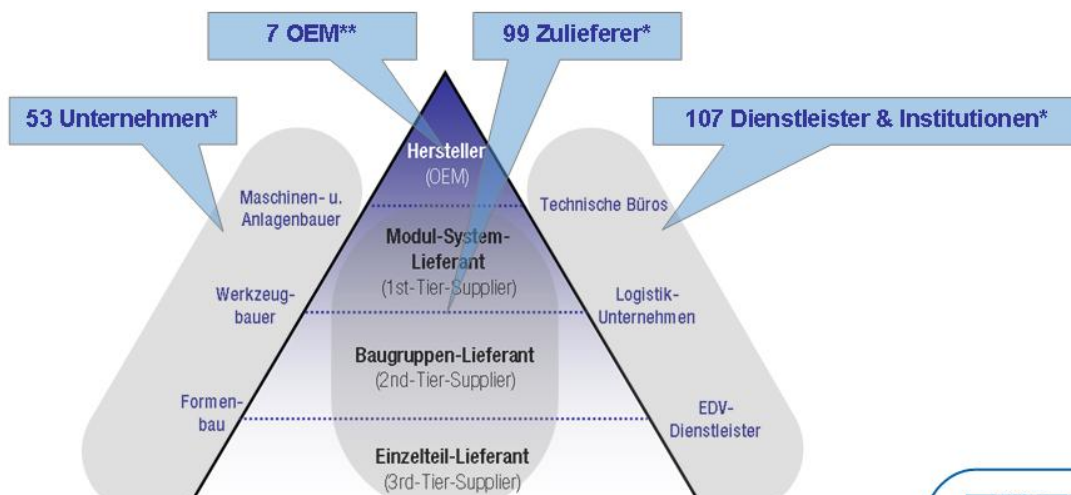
7 OEM**

99 Zulieferer*

53 Unternehmen*

107 Dienstleister & Institutionen*

Hersteller
(OEM)

Maschinen- u. Anlagenbauer

Technische Büros

Modul-System-Lieferant
(1st-Tier-Supplier)

Werkzeugbauer

Logistik-Unternehmen

Baugruppen-Lieferant
(2nd-Tier-Supplier)

Formenbau

EDV-Dienstleister

Einzelteil-Lieferant
(3rd-Tier-Supplier)